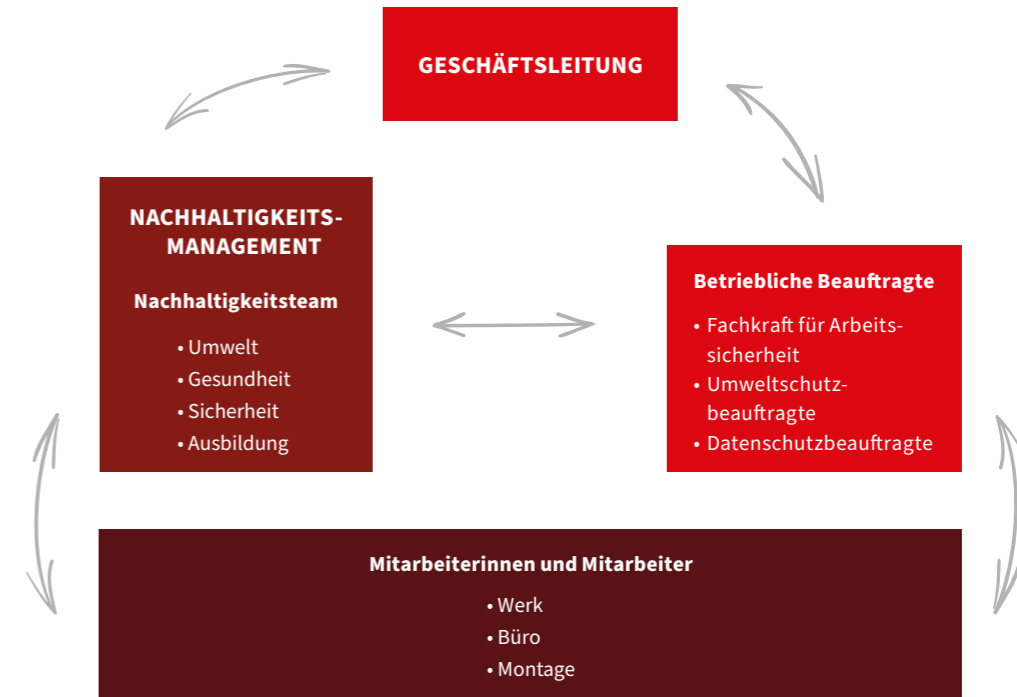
GESCHÄFTSLEITUNG

NACHHALTIGKEITS-MANAGEMENT

Nachhaltigkeitsteam

• Umwelt
• Gesundheit
• Sicherheit
• Ausbildung

Betriebliche Beauftragte

• Fachkraft für Arbeitssicherheit
• Umweltschutzbeauftragte
• Datenschutzbeauftragte

Mitarbeiterinnen und Mitarbeiter

• Werk
• Büro
• Montage